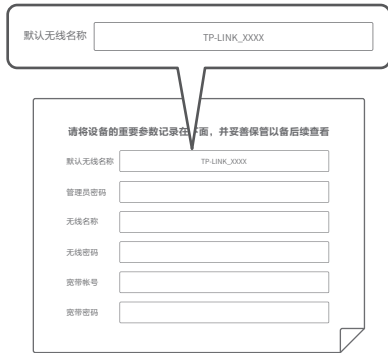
默认无线名称 TP-LINK_XXXX

请将设备的重要参数记录在下面，并妥善保管以备后续查看

| | |
|---|---|
| 默认无线名称 | TP-LINK_XXXX |
| 管理员密码 | |
| 无线名称 | |
| 无线密码 | |
| 宽带帐号 | |
| 宽带密码 | |